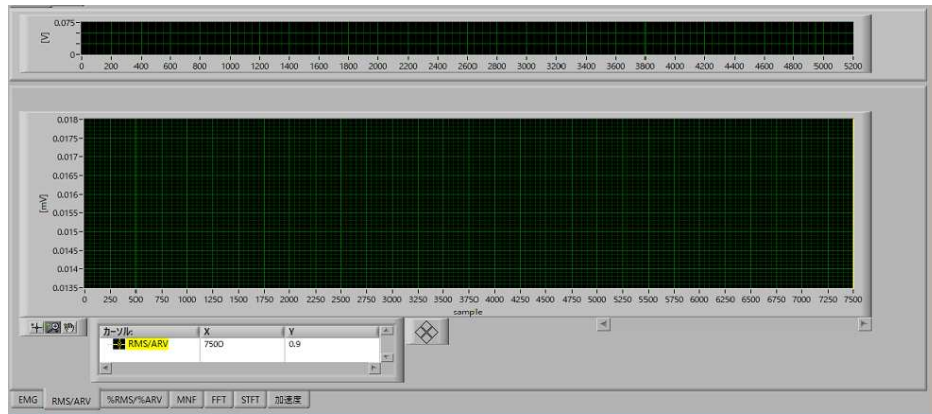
0.075
[V]
0
0 200 400 600 800 1000 1200 1400 1600 1800 2000 2200 2400 2600 2800 3000 3200 3400 3600 3800 4000 4200 4400 4600 4800 5000 5200

0.018
0.0175
0.017
0.0165
0.016
0.0155
0.015
0.0145
0.014
0.0135
[mV]
0 250 500 750 1000 1250 1500 1750 2000 2250 2500 2750 3000 3250 3500 3750 4000 4250 4500 4750 5000 5250 5500 5750 6000 6250 6500 6750 7000 7250 7500
sample

| カーソル: | X | Y |
|---|---|---|
| RMS/ARV | 7500 | 0.9 |

EMG RMS/ARV %RMS/%ARV MNF FFT STFT 加速度